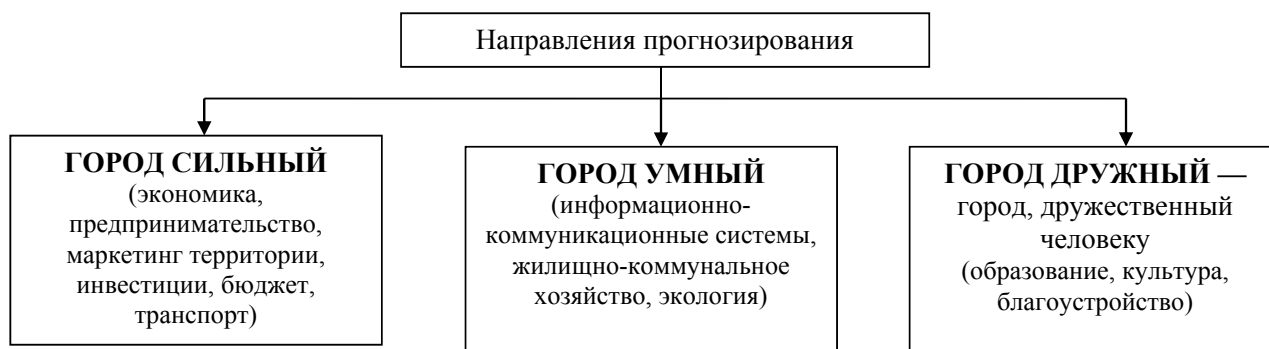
Направления прогнозирования

**ГОРОД СИЛЬНЫЙ** (экономика, предпринимательство, маркетинг территории, инвестиции, бюджет, транспорт)

**ГОРОД УМНЫЙ** (информационно-коммуникационные системы, жилищно-коммунальное хозяйство, экология)

**ГОРОД ДРУЖНЫЙ —** город, дружественный человеку (образование, культура, благоустройство)